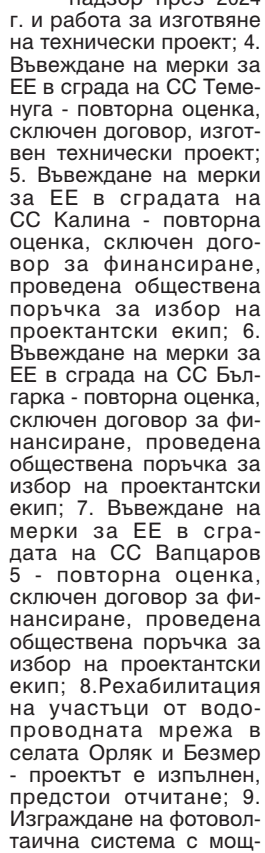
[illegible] надзор през 2024 г. и работа за изготвяне на технически проект; 4. Въвеждане на мерки за ЕЕ в сграда на СС Теменуга - повторна оценка, сключен договор, изготвен технически проект; 5. Въвеждане на мерки за ЕЕ в сградата на СС Калина - повторна оценка, сключен договор за финансиране, проведена обществена поръчка за избор на проектантски екип; 6. Въвеждане на мерки за ЕЕ в сграда на СС Българка - повторна оценка, сключен договор за финансиране, проведена обществена поръчка за избор на проектантски екип; 7. Въвеждане на мерки за ЕЕ в сградата на СС Вапцаров 5 - повторна оценка, сключен договор за финансиране, проведена обществена поръчка за избор на проектантски екип; 8.Рехабилитация на участъци от водопроводната мрежа в селата Орляк и Безмер - проектът е изпълнен, предстои отчитане; 9. Изграждане на фотоволтаична система с мощ-